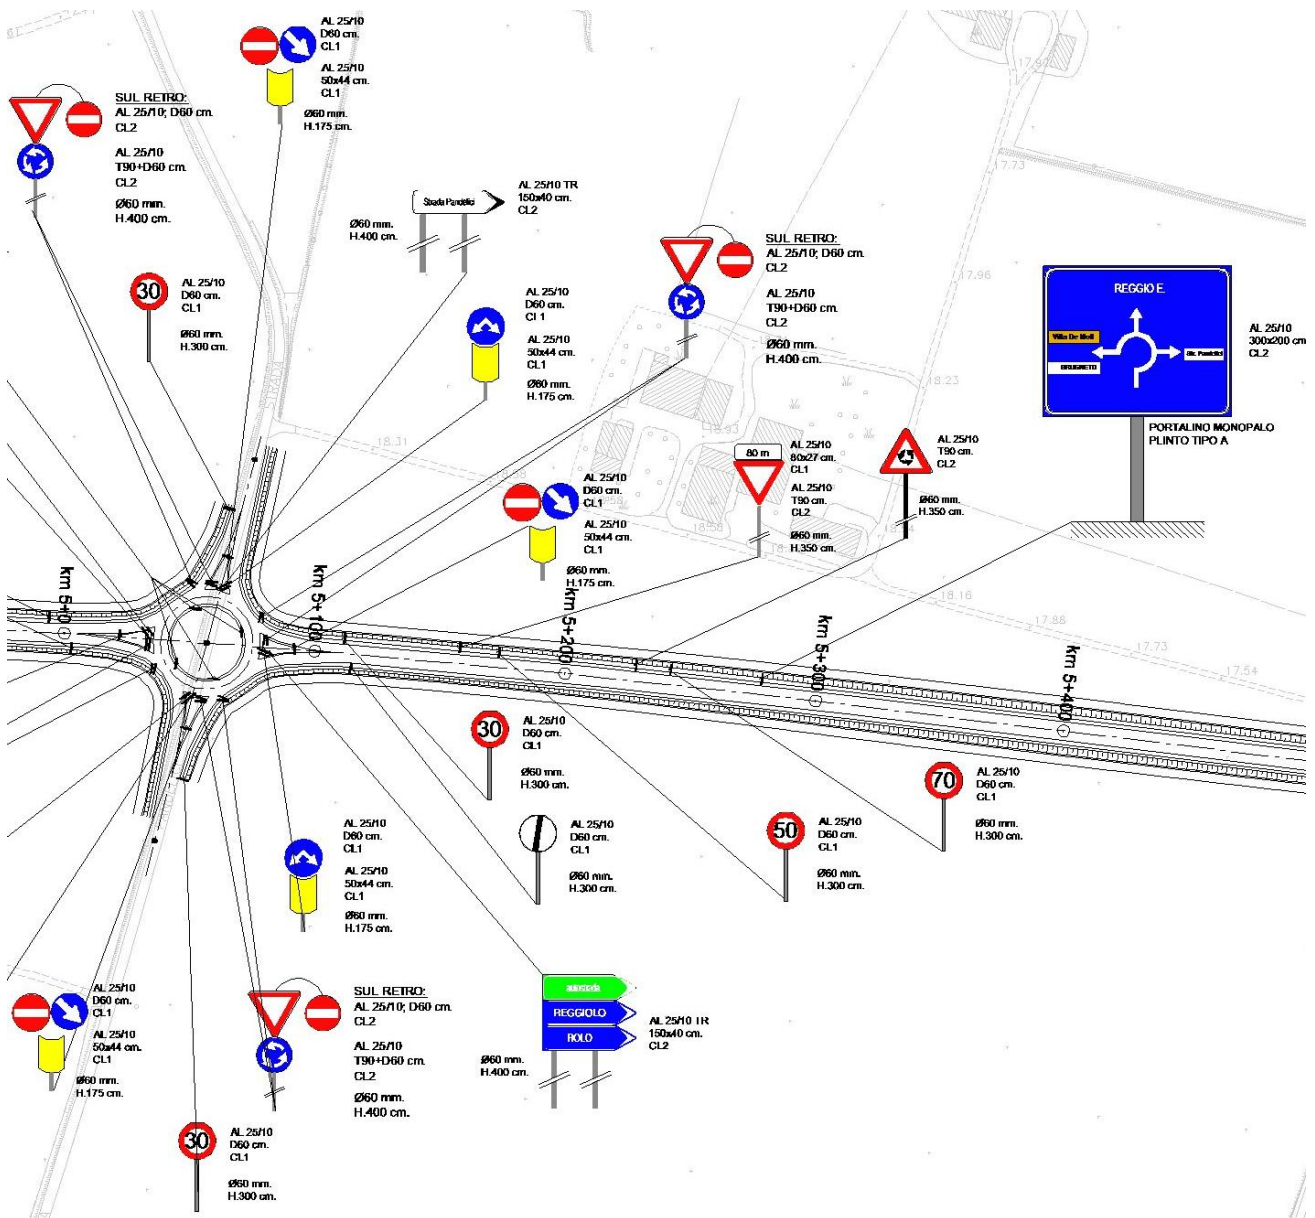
AL 25/10
D60 cm.
CL1

AL 25/10
50x44 cm.
CL1

Ø60 mm.
H.175 cm.

SUL RETRO:
AL 25/10; D60 cm.
CL2

AL 25/10
T90+D60 cm.
CL2

Ø60 mm.
H.400 cm.

Strada Pandello

AL 25/10 TR
150x40 cm.
CL2

Ø60 mm.
H.400 cm.

30

AL 25/10
D60 cm.
CL1

Ø60 mm.
H.300 cm.

AL 25/10
D60 cm.
CL1

AL 25/10
50x44 cm.
CL1

Ø60 mm.
H.175 cm.

SUL RETRO:
AL 25/10; D60 cm.
CL2

AL 25/10
T90+D60 cm.
CL2

Ø60 mm.
H.400 cm.

REGGIO E.

Villa De Moll

Str. Pandello

BRUGNETO

AL 25/10
300x200 cm.
CL2

PORTALINO MONOPALO
PLINTO TIPO A

17.82

17.73

17.96

18.23

18.31

AL 25/10
T90 cm.
CL2

Ø60 mm.
H.350 cm.

80 m

AL 25/10
80x27 cm.
CL1

AL 25/10
T90 cm.
CL2

Ø60 mm.
H.350 cm.

AL 25/10
D60 cm.
CL1

AL 25/10
50x44 cm.
CL1

Ø60 mm.
H.175 cm.

18.16

17.88

17.73

17.54

km 5+0

km 5+100

km 5+200

km 5+300

km 5+400

30

AL 25/10
D60 cm.
CL1

Ø60 mm.
H.300 cm.

70

AL 25/10
D60 cm.
CL1

Ø60 mm.
H.300 cm.

AL 25/10
D60 cm.
CL1

Ø60 mm.
H.300 cm.

50

AL 25/10
D60 cm.
CL1

Ø60 mm.
H.300 cm.

AL 25/10
D60 cm.
CL1

AL 25/10
50x44 cm.
CL1

Ø60 mm.
H.175 cm.

AL 25/10
D60 cm.
CL1

AL 25/10
50x44 cm.
CL1

Ø60 mm.
H.175 cm.

SUL RETRO:
AL 25/10; D60 cm.
CL2

AL 25/10
T90+D60 cm.
CL2

Ø60 mm.
H.400 cm.

autostrada

REGGIOLO

ROLO

AL 25/10 TR
150x40 cm.
CL2

Ø60 mm.
H.400 cm.

30

AL 25/10
D60 cm.
CL1

Ø60 mm.
H.300 cm.